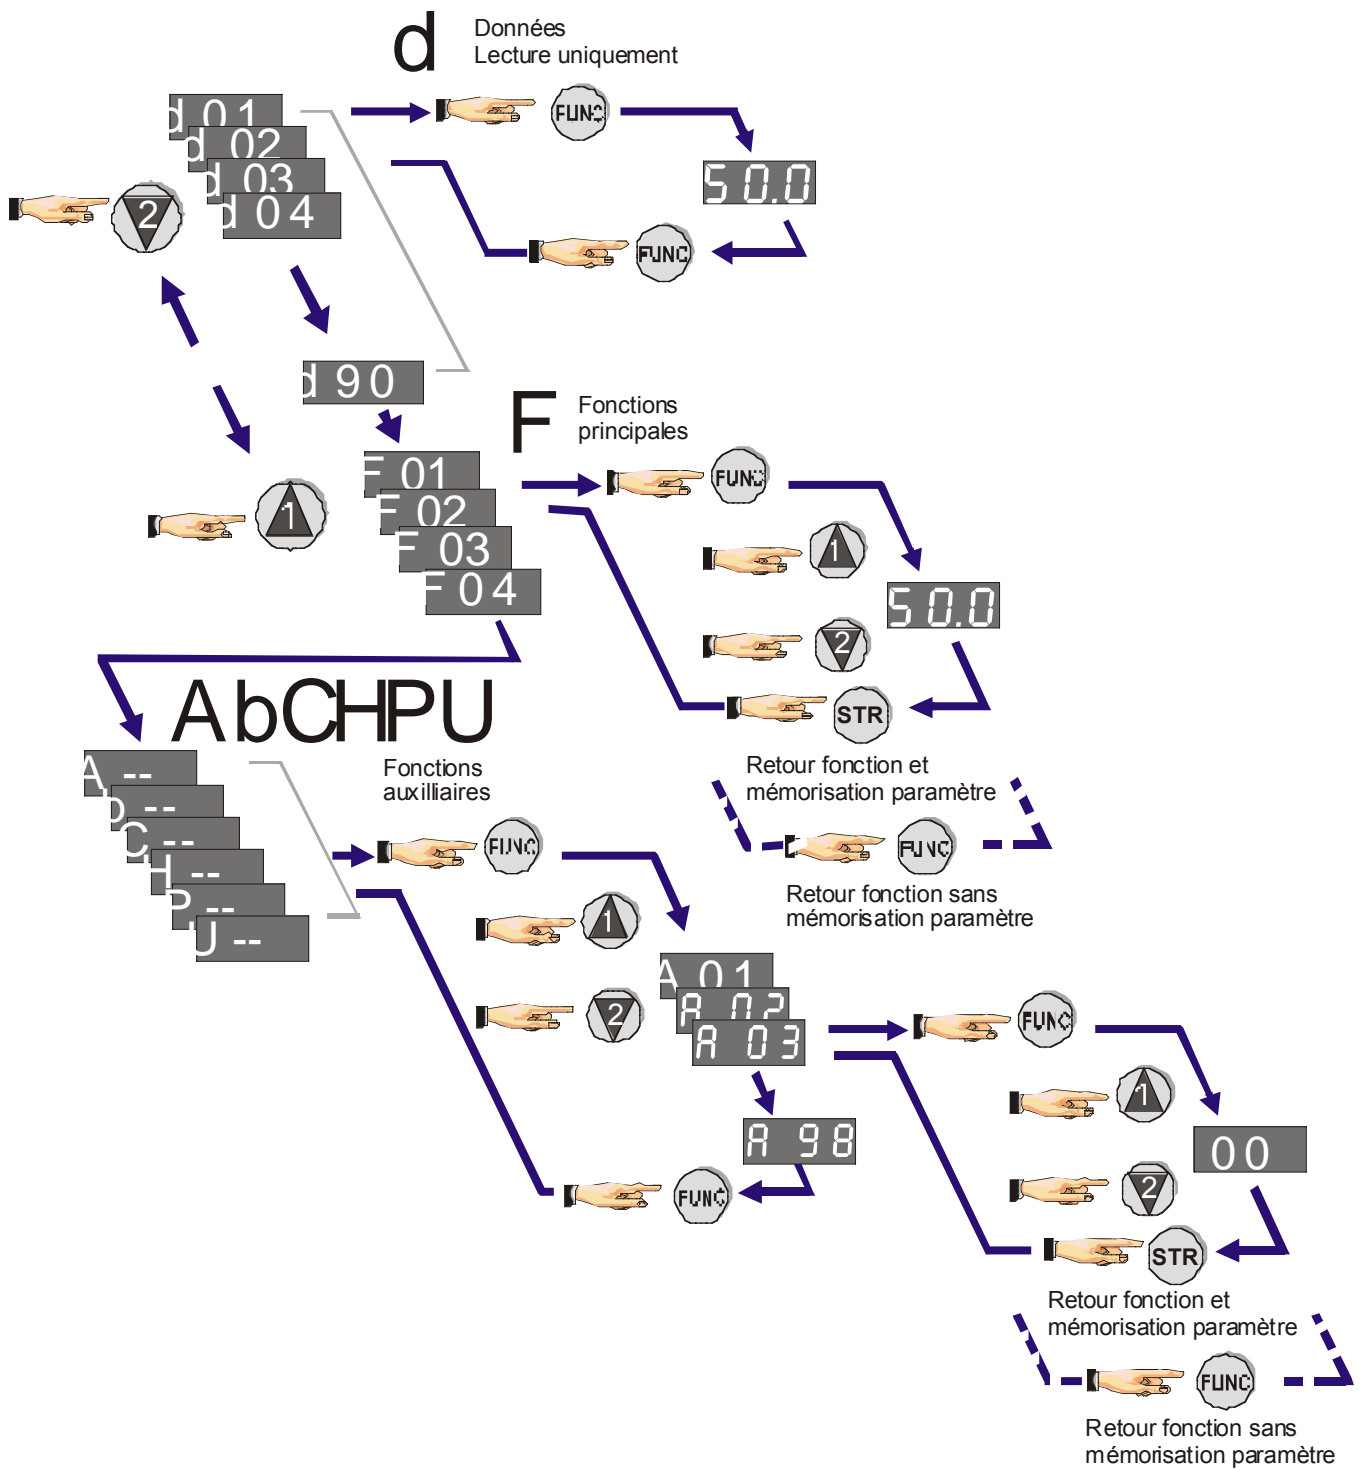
d Données
Lecture uniquement

d 01
d 02
d 03
d 04

FUNC

50.0

FUNC

2

d 90

1

F Fonctions principales

F 01
F 02
F 03
F 04

FUNC

1

50.0

2

STR

Retour fonction et mémorisation paramètre

FUNC

Retour fonction sans mémorisation paramètre

AbCHPU

Fonctions auxilliaires

A --
b --
C --
H --
P --
U --

FUNC

1

2

A 01
A 02
A 03

A 98

FUNC

FUNC

1

00

2

STR

Retour fonction et mémorisation paramètre

FUNC

Retour fonction sans mémorisation paramètre